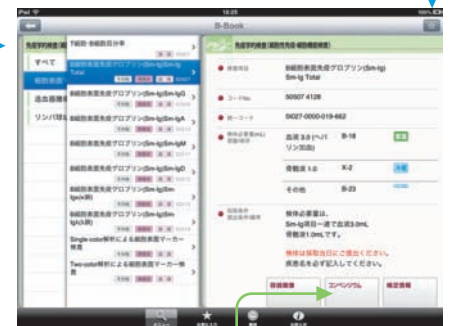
iPad 16:25 100%
B-Book
免疫学的検査(細胞性免疫
すべて
細胞表
造血器腫
リンパ球
T細胞·B細胞百分率
B細胞表面免疫グロブリン(Sm-Ig)(Sm-Ig Total
B細胞表面免疫グロブリン(Sm-Ig)(Sm-IgG
B細胞表面免疫グロブリン(Sm-Ig)(Sm-IgA
B細胞表面免疫グロブリン(Sm-Ig)(Sm-IgM
B細胞表面免疫グロブリン(Sm-Ig)(Sm-IgD
B細胞表面免疫グロブリン(Sm-Ig)(Sm Igκ(大川)
B細胞表面免疫グロブリン(Sm-Ig)(Sm Igλ(大川)
Single-color解析による細胞表面マーカー検査
Two-color解析による細胞表面マーカー検査
免疫学的検査(細胞性免疫·細胞機能検査)
検査項目 B細胞表面免疫グロブリン(Sm-Ig) Sm-Ig Total
コードNo. 50507 4126
統一コード 5I027-0000-019-662
血液 3.0 (ヘパリン加血) B-16
容器液 1.0 X-2
その他 B-23
検体必要量は、Sm-Ig項目一括で血液3.0mL 容器液1.0mLです。
検体は採取当日にご提出ください。
患者名を必ず記入してください。
容器画像
コンペンジウム
検査情報
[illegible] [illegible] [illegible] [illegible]